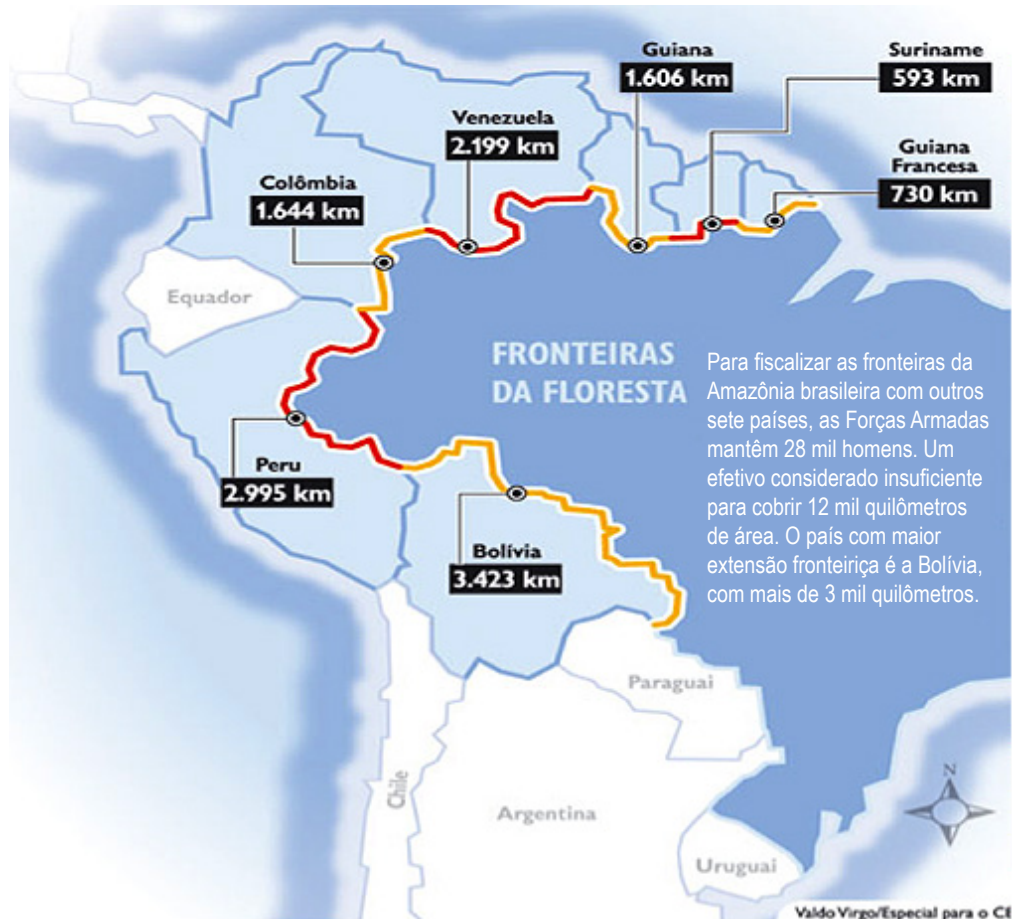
Guiana
1.606 km

Suriname
593 km

Venezuela
2.199 km

Guiana Francesa
730 km

Colômbia
1.644 km

Equador

FRONTEIRAS DA FLORESTA

Para fiscalizar as fronteiras da Amazônia brasileira com outros sete países, as Forças Armadas mantêm 28 mil homens. Um efetivo considerado insuficiente para cobrir 12 mil quilômetros de área. O país com maior extensão fronteiriça é a Bolívia, com mais de 3 mil quilômetros.

Peru
2.995 km

Bolívia
3.423 km

Paraguai

Chile

Argentina

N

Uruguai

Valdo Virgo/Especial para o C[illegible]